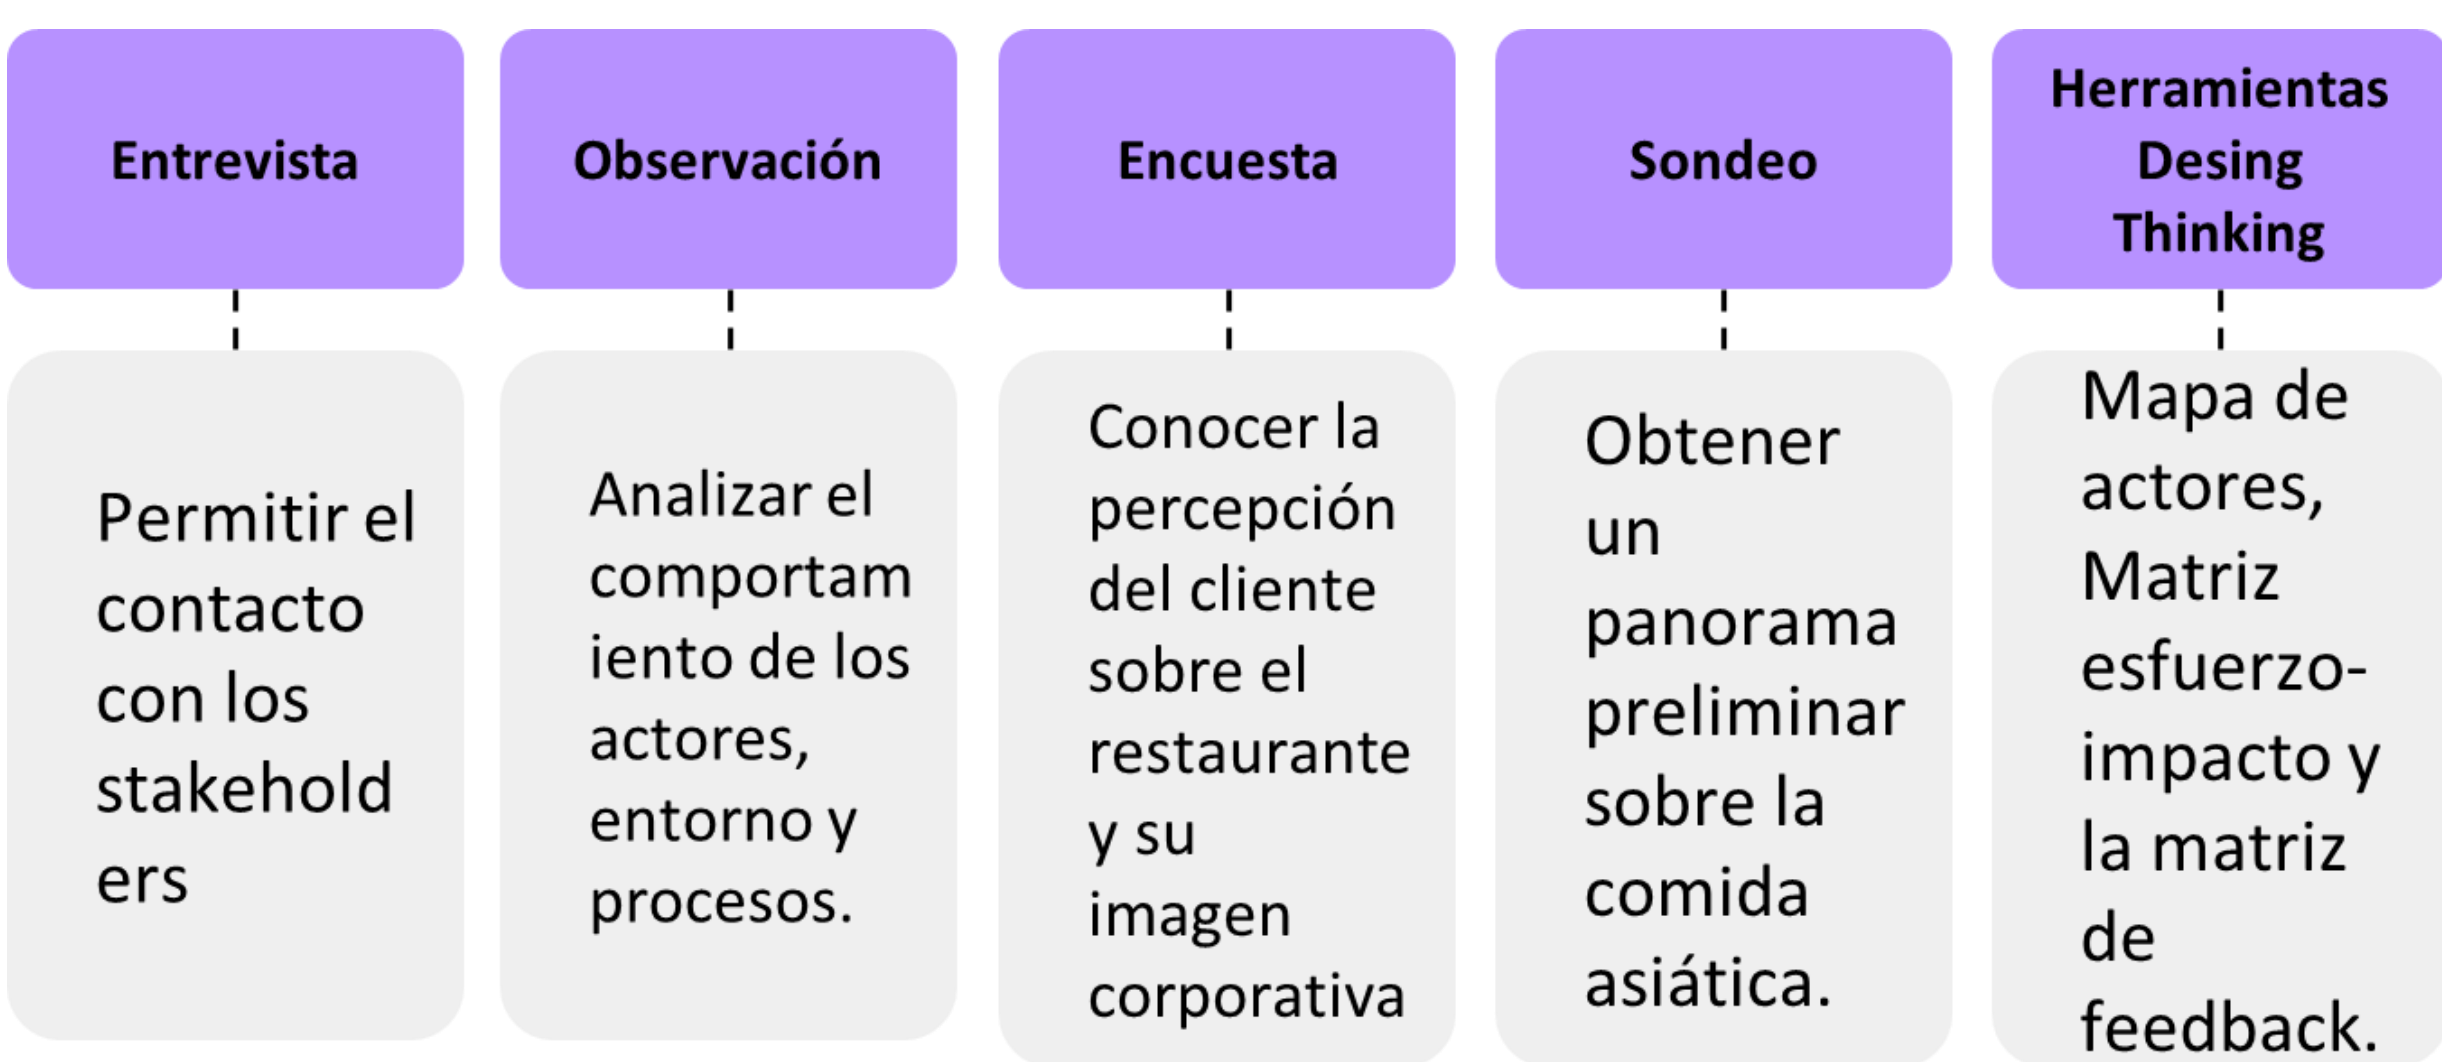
Entrevista

Permitir el contacto con los stakeholders

Observación

Analizar el comportamiento de los actores, entorno y procesos.

Encuesta

Conocer la percepción del cliente sobre el restaurante y su imagen corporativa

Sondeo

Obtener un panorama preliminar sobre la comida asiática.

Herramientas Desing Thinking

Mapa de actores, Matriz esfuerzo-impacto y la matriz de feedback.